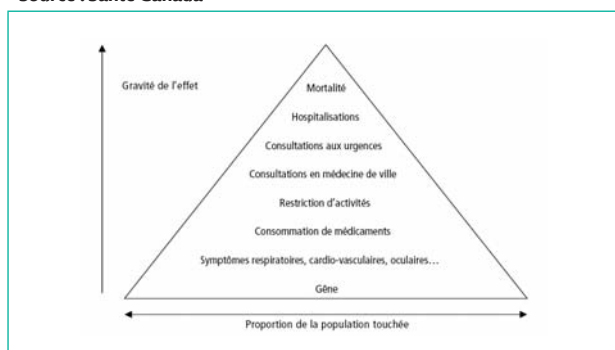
Source : Santé Canada

Gravité de l'effet

Mortalité

Hospitalisations

Consultations aux urgences

Consultations en médecine de ville

Restriction d'activités

Consommation de médicaments

Symptômes respiratoires, cardio-vasculaires, oculaires…

Gêne

Proportion de la population touchée